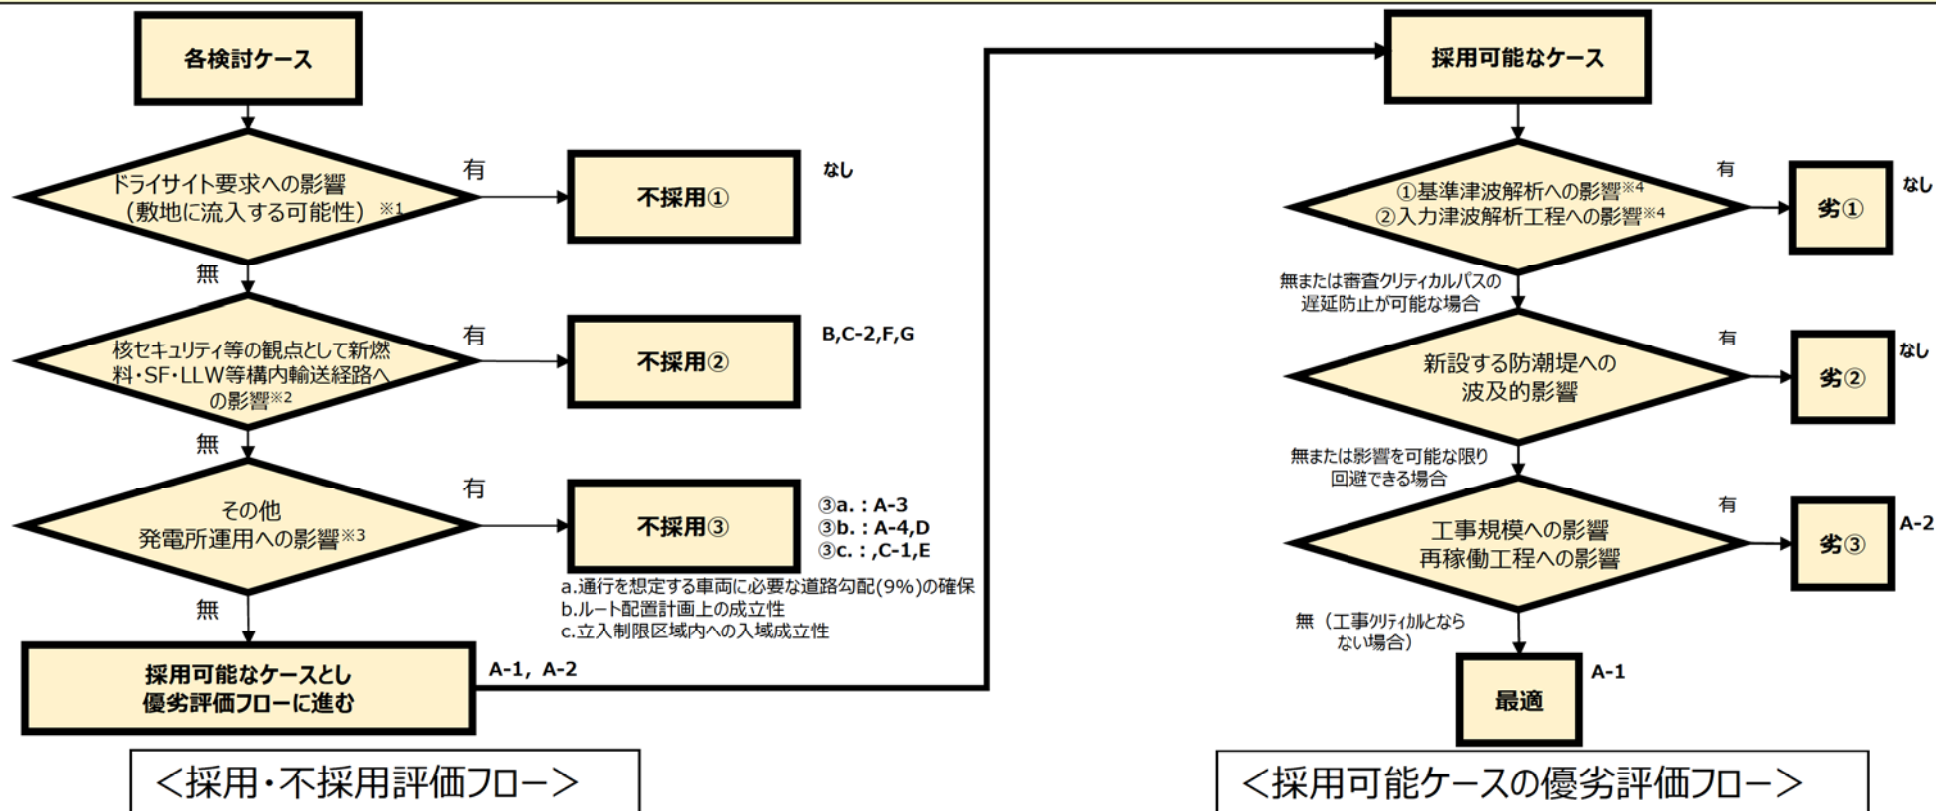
各検討ケース

ドライサイト要求への影響（敷地に流入する可能性）※1

有

不採用①

なし

無

核セキュリティ等の観点として新燃料・SF・LLW等構内輸送経路への影響※2

有

不採用②

B,C-2,F,G

無

その他発電所運用への影響※3

有

不採用③

③a.：A-3
③b.：A-4,D
③c.：,C-1,E

a.通行を想定する車両に必要な道路勾配(9%)の確保
b.ルート配置計画上の成立性
c.立入制限区域内への入域成立性

無

採用可能なケースとし優劣評価フローに進む

A-1，A-2

＜採用・不採用評価フロー＞

採用可能なケース

①基準津波解析への影響※4
②入力津波解析工程への影響※4

有

劣①

なし

無または審査クリティカルパスの遅延防止が可能な場合

新設する防潮堤への波及的影響

有

劣②

なし

無または影響を可能な限り回避できる場合

工事規模への影響
再稼働工程への影響

有

劣③

A-2

無（工事クリティカルとならない場合）

最適

A-1

＜採用可能ケースの優劣評価フロー＞